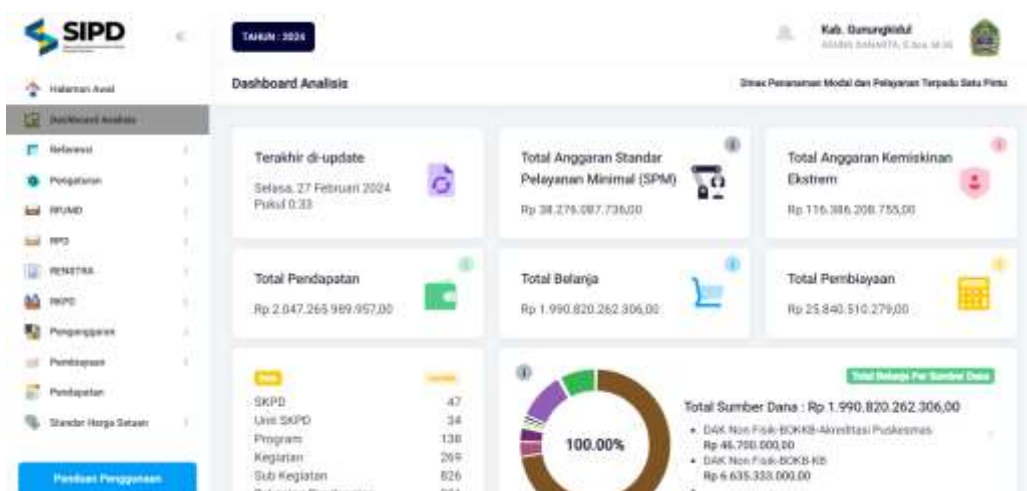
SIPD

TAHUN : 2024

Kab. Gunungkidul
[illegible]

Halaman Awal
Dashboard Analisis
Referensi
Pengaturan
RPJMD
RPD
RENSTRA
RKPD
Penganggaran
Pembiayaan
Pendapatan
Standar Harga Satuan

Panduan Penggunaan

Dashboard Analisis

Dinas Penanaman Modal dan Pelayanan Terpadu Satu Pintu

Terakhir di-update
Selasa, 27 Februari 2024
Pukul 0:33

Total Anggaran Standar Pelayanan Minimal (SPM)
Rp 38.276.087.736,00

Total Anggaran Kemiskinan Ekstrem
Rp 116.386.208.755,00

Total Pendapatan
Rp 2.047.265.989.957,00

Total Belanja
Rp 1.990.820.262.306,00

Total Pembiayaan
Rp 25.840.510.279,00

| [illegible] | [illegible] |
|---|---|
| SKPD | 47 |
| Unit SKPD | 34 |
| Program | 138 |
| Kegiatan | 269 |
| Sub Kegiatan | 826 |

100.00%

Total Belanja Per Sumber Dana

Total Sumber Dana : Rp 1.990.820.262.306,00
• DAK Non Fisik-BOKKB-Akreditasi Puskesmas
Rp 46.700.000,00
• DAK Non Fisik-BOKB-KB
Rp 6.635.333.000,00